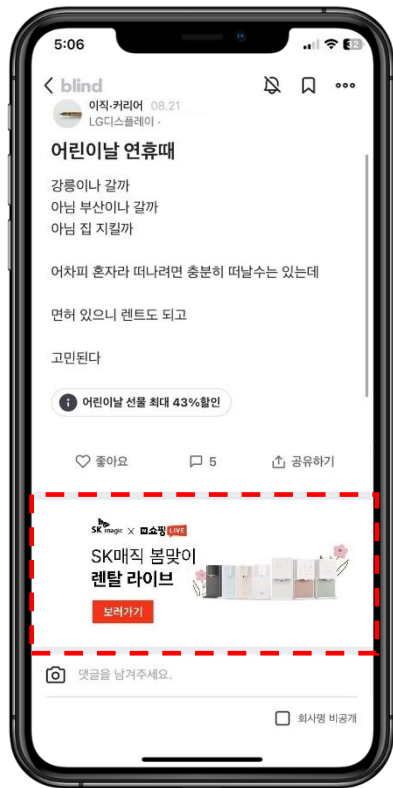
5:06

32

< blind

이직·커리어 08.21
LG디스플레이 ·

어린이날 연휴때

강릉이나 갈까
아님 부산이나 갈까
아님 집 지킬까

어차피 혼자라 떠나려면 충분히 떠날수는 있는데

면허 있으니 렌트도 되고

고민된다

어린이날 선물 최대 43%할인

좋아요 5 공유하기

SK magic × 쇼핑 LIVE
SK매직 봄맞이
렌탈 라이브
보러가기

댓글을 남겨주세요.

회사명 비공개